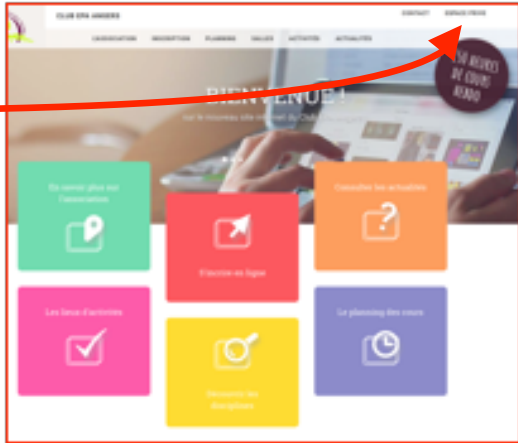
CLUB EPA ANGERS

CONTACT

ESPACE PRIVE

L'ASSOCIATION

INSCRIPTION

PLANNING

SALLES

ACTIVITES

ACTUALITES

50 HEURES DE COURS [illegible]

BIENVENUE!

sur le nouveau site internet du Club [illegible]

En savoir plus sur l'association

S'inscrire en ligne

Consulter les actualités

Les lieux d'activités

Découvrir les disciplines

Le planning des cours